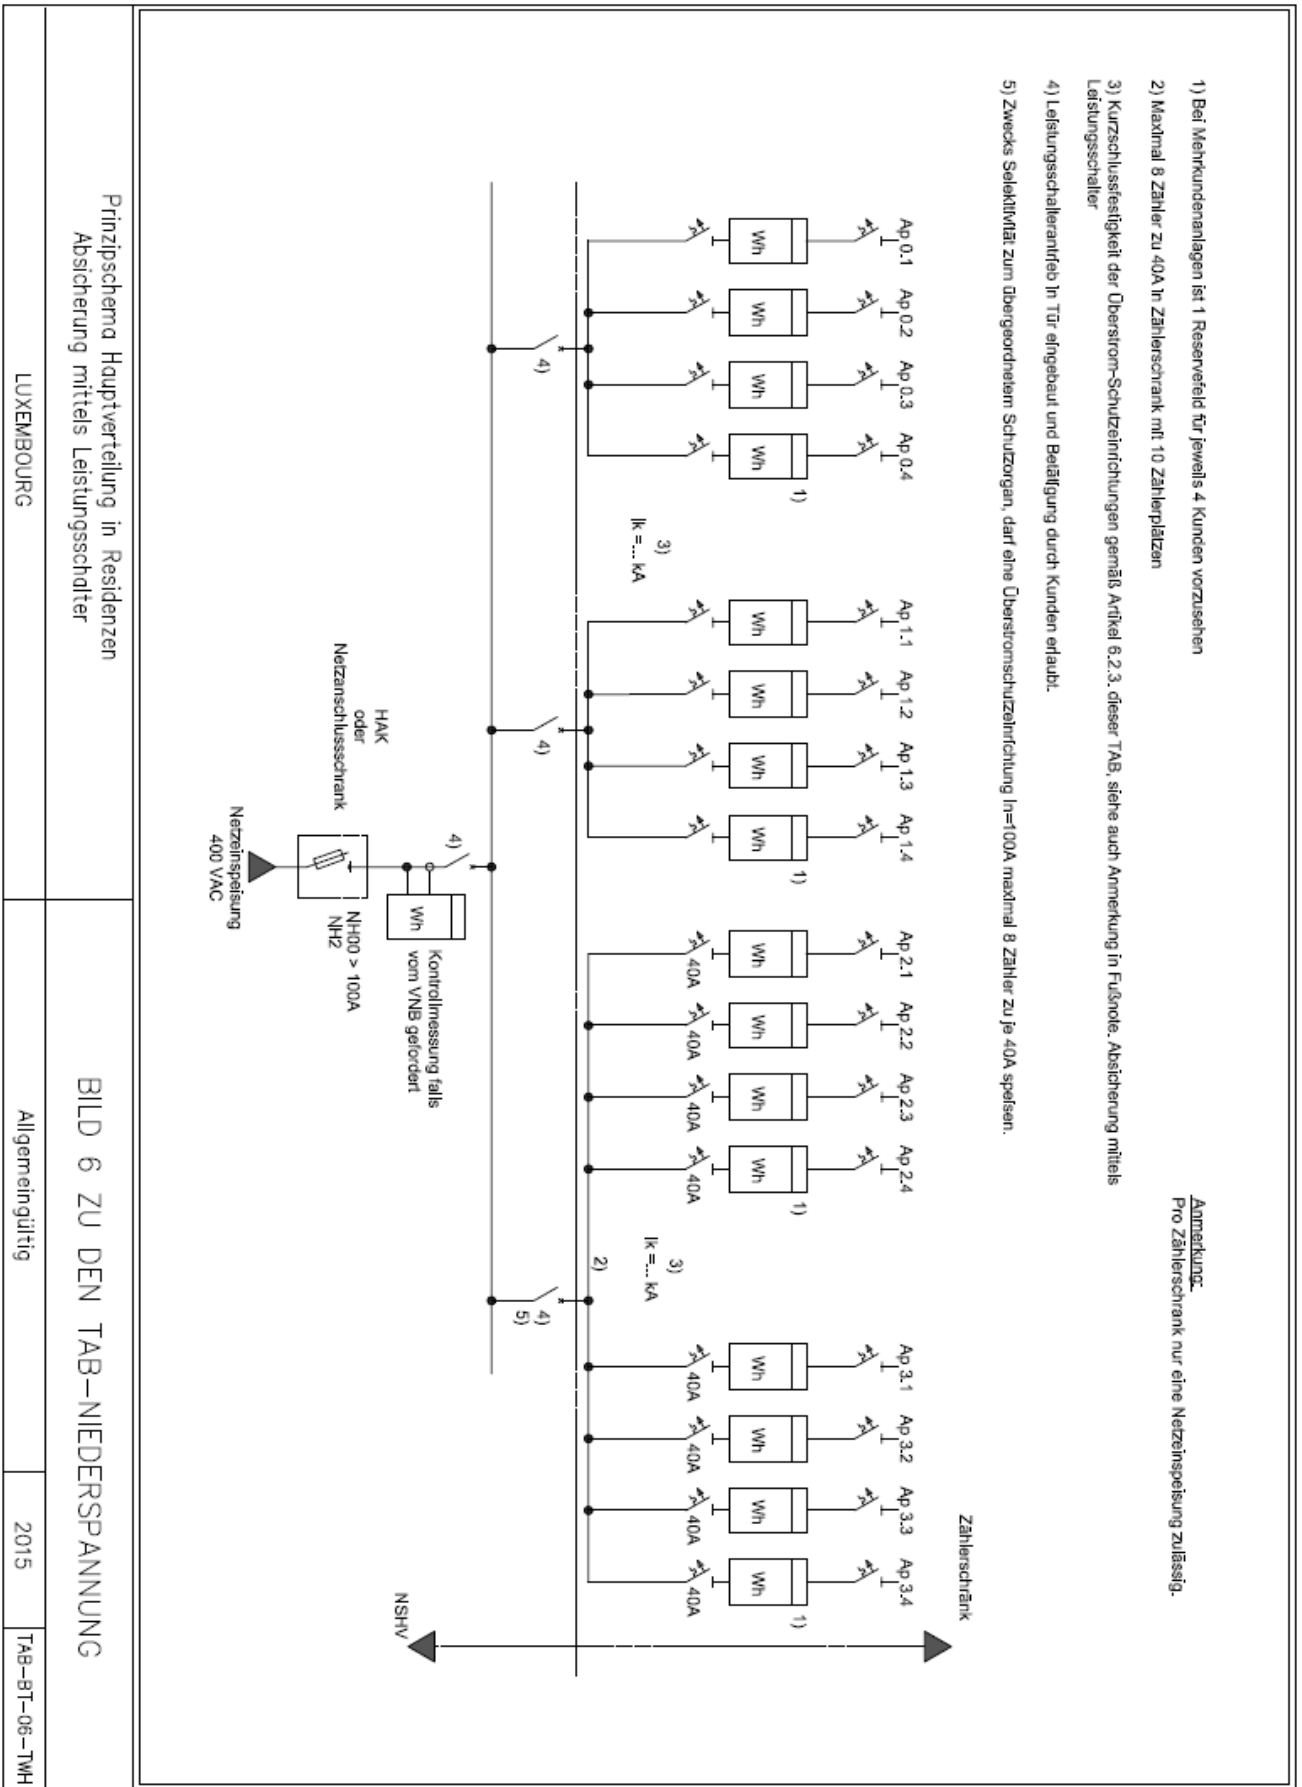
1) Bei Mehrkundenanlagen ist 1 Reservefeld für jeweils 4 Kunden vorzusehen

2) Maximal 8 Zähler zu 40A in Zählerschrank mit 10 Zählerplätzen

3) Kurzschlussfestigkeit der Überstrom-Schutzeinrichtungen gemäß Artikel 6.2.3. dieser TAB, siehe auch Anmerkung in Fußnote. Absicherung mittels Leistungsschalter

4) Leistungsschalterantrieb in Tür eingebaut und Betätigung durch Kunden erlaubt.

5) Zwecks Selektivität zum übergeordneten Schutzorgan, darf eine Überstromschutzeinrichtung In=100A maximal 8 Zähler zu je 40A speisen.

Anmerkung:
Pro Zählerschrank nur eine Netzeinspeisung zulässig.

Ap 0.1 Ap 0.2 Ap 0.3 Ap 0.4

Wh Wh Wh Wh

1)

4)

3)
Ik=... kA

Ap 1.1 Ap 1.2 Ap 1.3 Ap 1.4

Wh Wh Wh Wh

1)

4)

Ap 2.1 Ap 2.2 Ap 2.3 Ap 2.4

Wh Wh Wh Wh

40A 40A 40A 40A

1)

3)
Ik=... kA

2)

4)
5)

Ap 3.1 Ap 3.2 Ap 3.3 Ap 3.4

Wh Wh Wh Wh

40A 40A 40A 40A

1)

Zählerschrank

NSHV

4)

Wh

Kontrollmessung falls vom VNB gefordert

HAK
oder
Netzanschlussschrank

NH00 > 100A
NH2

Netzeinspeisung
400 VAC

Prinzipschema Hauptverteilung in Residenzen
Absicherung mittels Leistungsschalter

BILD 6 ZU DEN TAB–NIEDERSPANNUNG

LUXEMBOURG

Allgemeingültig

2015

TAB-BT-06-TWH